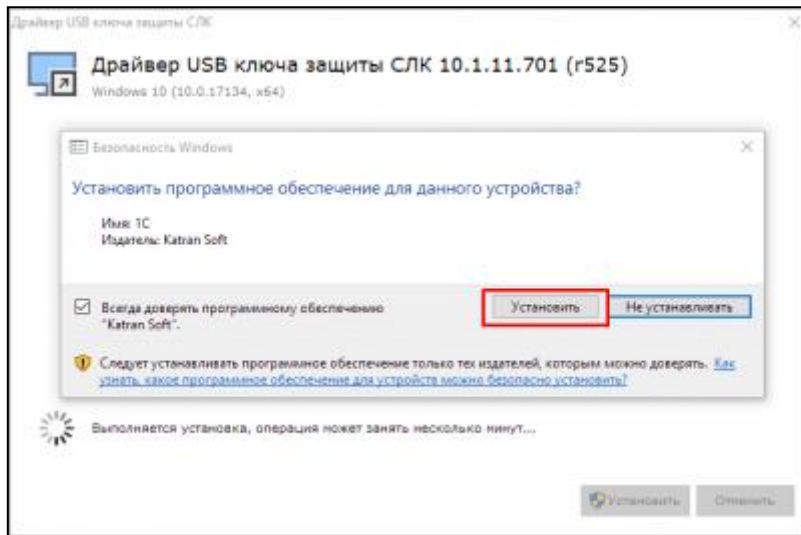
Драйвер USB ключа защиты СЛК

Драйвер USB ключа защиты СЛК 10.1.11.701 (r525)
Windows 10 (10.0.17134, x64)

Безопасность Windows

Установить программное обеспечение для данного устройства?

Имя: 1С
Издатель: Katran Soft

Всегда доверять программному обеспечению "Katran Soft".

Установить

Не устанавливать

Следует устанавливать программное обеспечение только тех издателей, которым можно доверять. Как узнать, какое программное обеспечение для устройств можно безопасно установить?

Выполняется установка, операция может занять несколько минут...

Установить

Отменить